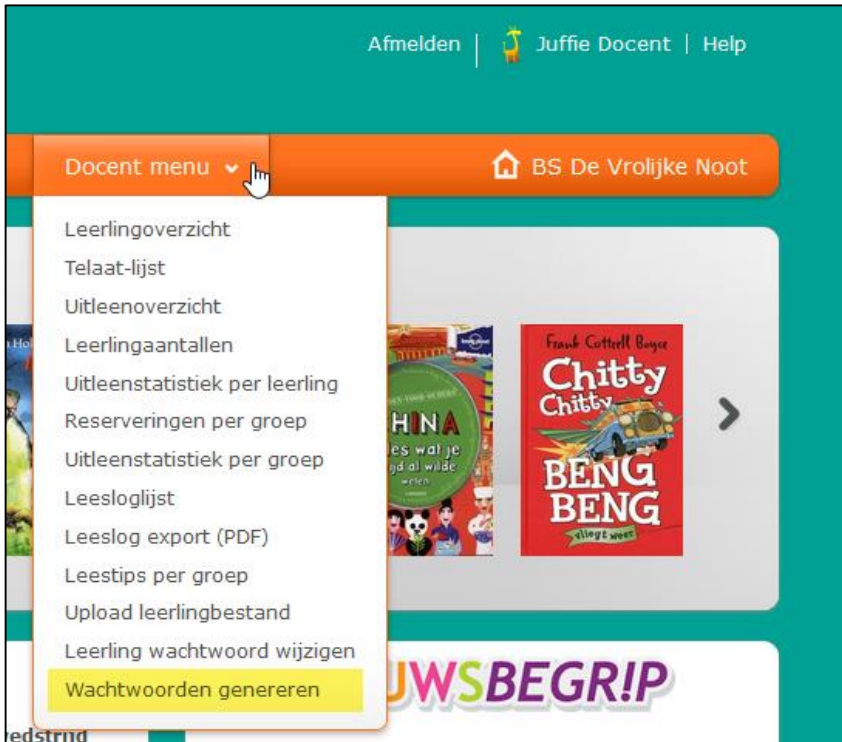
Afmelden | Juffie Docent | Help

Docent menu

BS De Vrolijke Noot

Leerlingoverzicht
Telaat-lijst
Uitleenoverzicht
Leerlingaantallen
Uitleenstatistiek per leerling
Reserveringen per groep
Uitleenstatistiek per groep
Leesloglijst
Leeslog export (PDF)
Leestips per groep
Upload leerlingbestand
Leerling wachtwoord wijzigen
Wachtwoorden genereren

HINA
es wat je
gd al wilde
weten

Frank Cottrell Boyce
Chitty Chitty
BENG BENG
vliegt weer

UWSBEGRIP

edstrijd